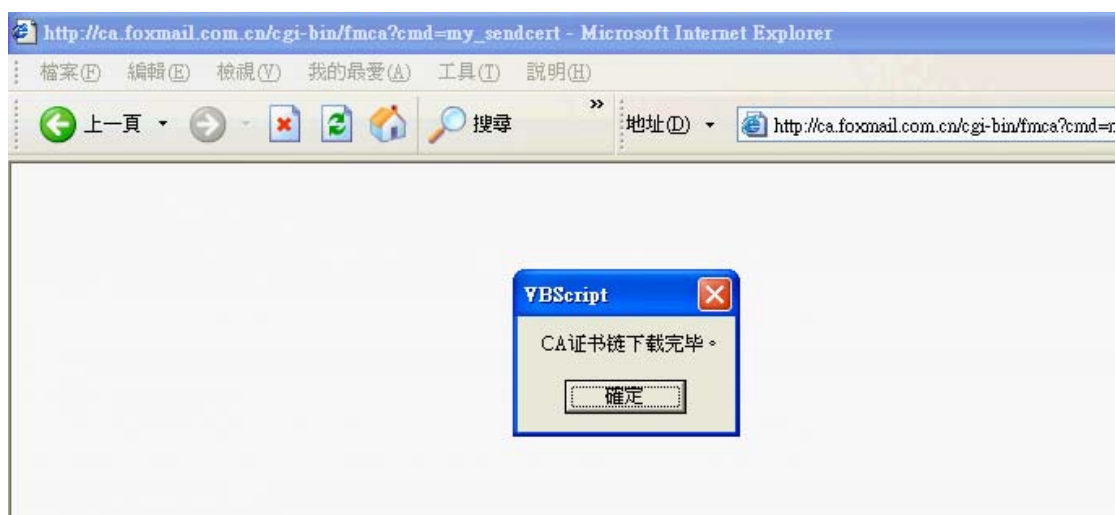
http://ca.foxmail.com.cn/cgi-bin/fmca?cmd=my_sendcert - Microsoft Internet Explorer

檔案(F) 編輯(E) 檢視(V) 我的最愛(A) 工具(T) 說明(H)

上一頁 搜尋 » 地址(D) http://ca.foxmail.com.cn/cgi-bin/fmca?cmd=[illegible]

VBScript

CA证书链下载完毕。

確定